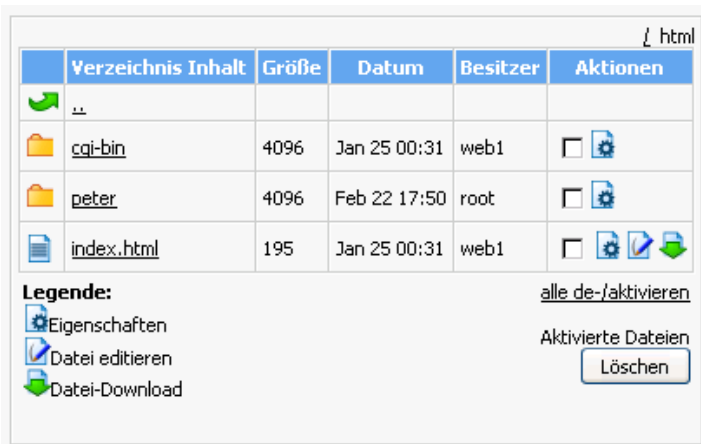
/ html

| | Verzeichnis Inhalt | Größe | Datum | Besitzer | Aktionen |
|---|---|---|---|---|---|
| | .. | | | | |
| | cgi-bin | 4096 | Jan 25 00:31 | web1 | |
| | peter | 4096 | Feb 22 17:50 | root | |
| | index.html | 195 | Jan 25 00:31 | web1 | |

Legende:
Eigenschaften
Datei editieren
Datei-Download

alle de-/aktivieren

Aktivierte Dateien
Löschen